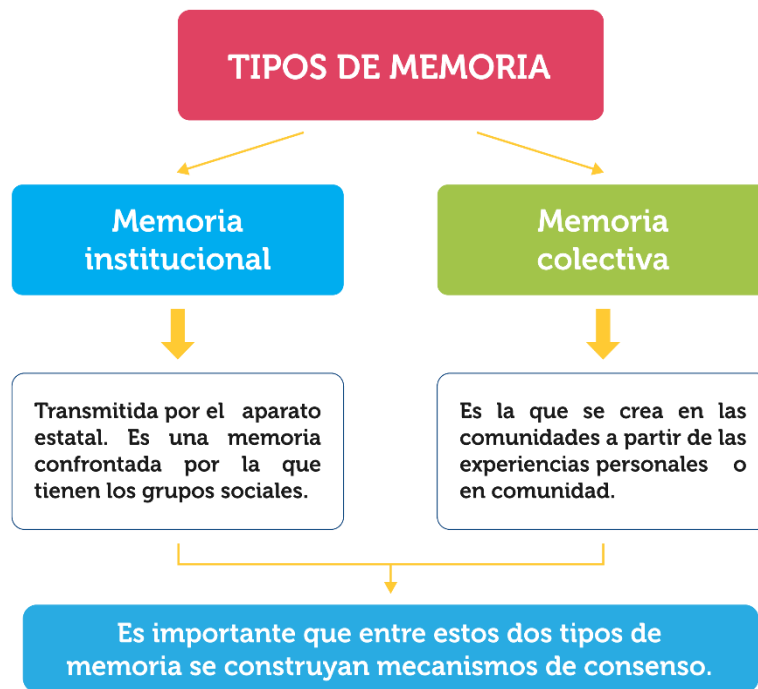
TIPOS DE MEMORIA

Memoria institucional

Memoria colectiva

Transmitida por el aparato estatal. Es una memoria confrontada por la que tienen los grupos sociales.

Es la que se crea en las comunidades a partir de las experiencias personales o en comunidad.

Es importante que entre estos dos tipos de memoria se construyan mecanismos de consenso.